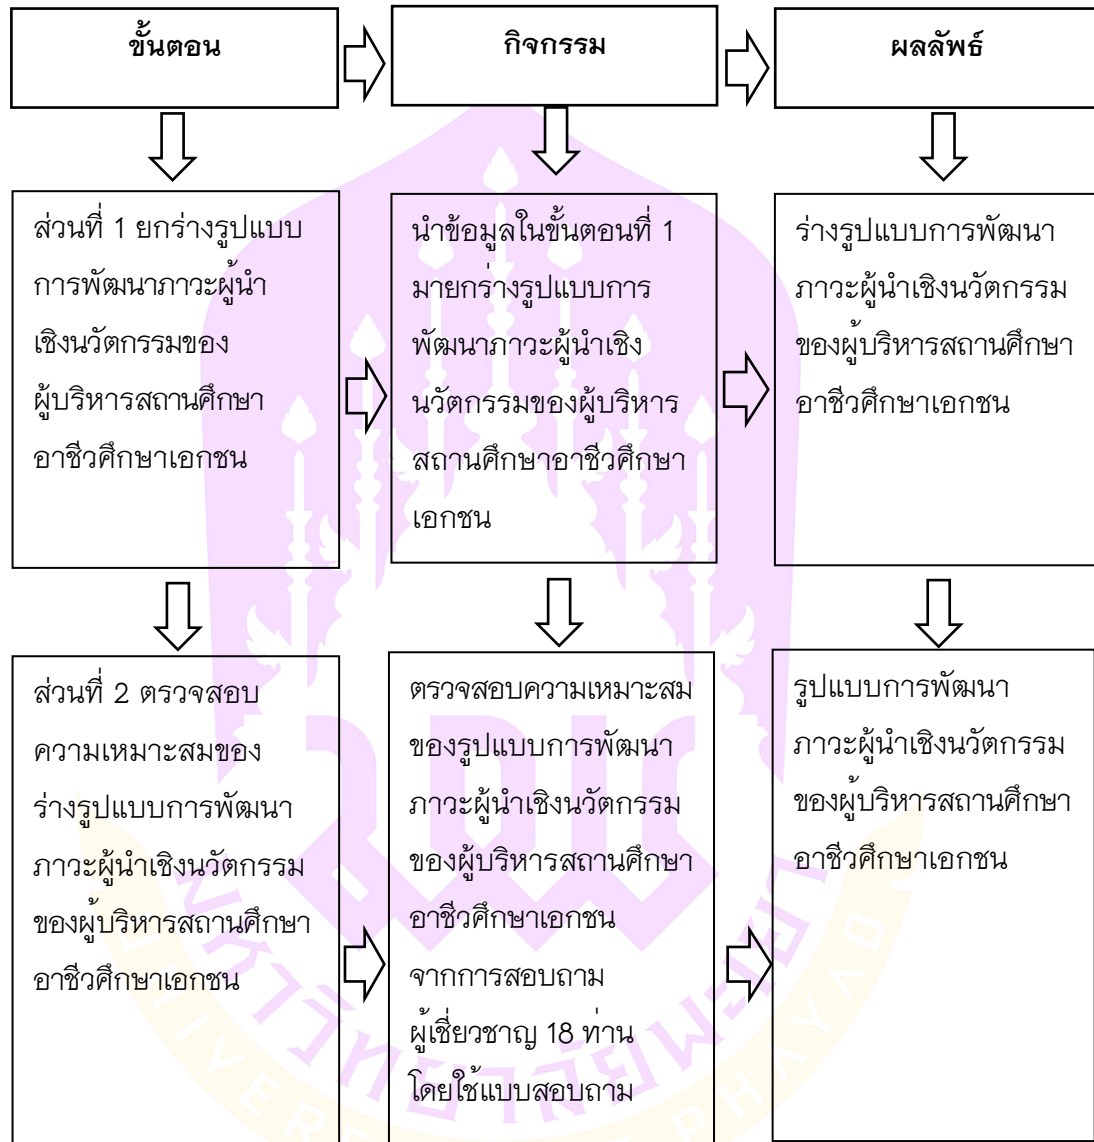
ขั้นตอน

กิจกรรม

ผลลัพธ์

ส่วนที่ 1 ยกร่างรูปแบบการพัฒนาภาวะผู้นำเชิงนวัตกรรมของผู้บริหารสถานศึกษาอาชีวศึกษาเอกชน

นำข้อมูลในขั้นตอนที่ 1 มายกร่างรูปแบบการพัฒนาภาวะผู้นำเชิงนวัตกรรมของผู้บริหารสถานศึกษาอาชีวศึกษาเอกชน

ร่างรูปแบบการพัฒนาภาวะผู้นำเชิงนวัตกรรมของผู้บริหารสถานศึกษาอาชีวศึกษาเอกชน

ส่วนที่ 2 ตรวจสอบความเหมาะสมของร่างรูปแบบการพัฒนาภาวะผู้นำเชิงนวัตกรรมของผู้บริหารสถานศึกษาอาชีวศึกษาเอกชน

ตรวจสอบความเหมาะสมของรูปแบบการพัฒนาภาวะผู้นำเชิงนวัตกรรมของผู้บริหารสถานศึกษาอาชีวศึกษาเอกชน จากการสอบถามผู้เชี่ยวชาญ 18 ท่าน โดยใช้แบบสอบถาม

รูปแบบการพัฒนาภาวะผู้นำเชิงนวัตกรรมของผู้บริหารสถานศึกษาอาชีวศึกษาเอกชน